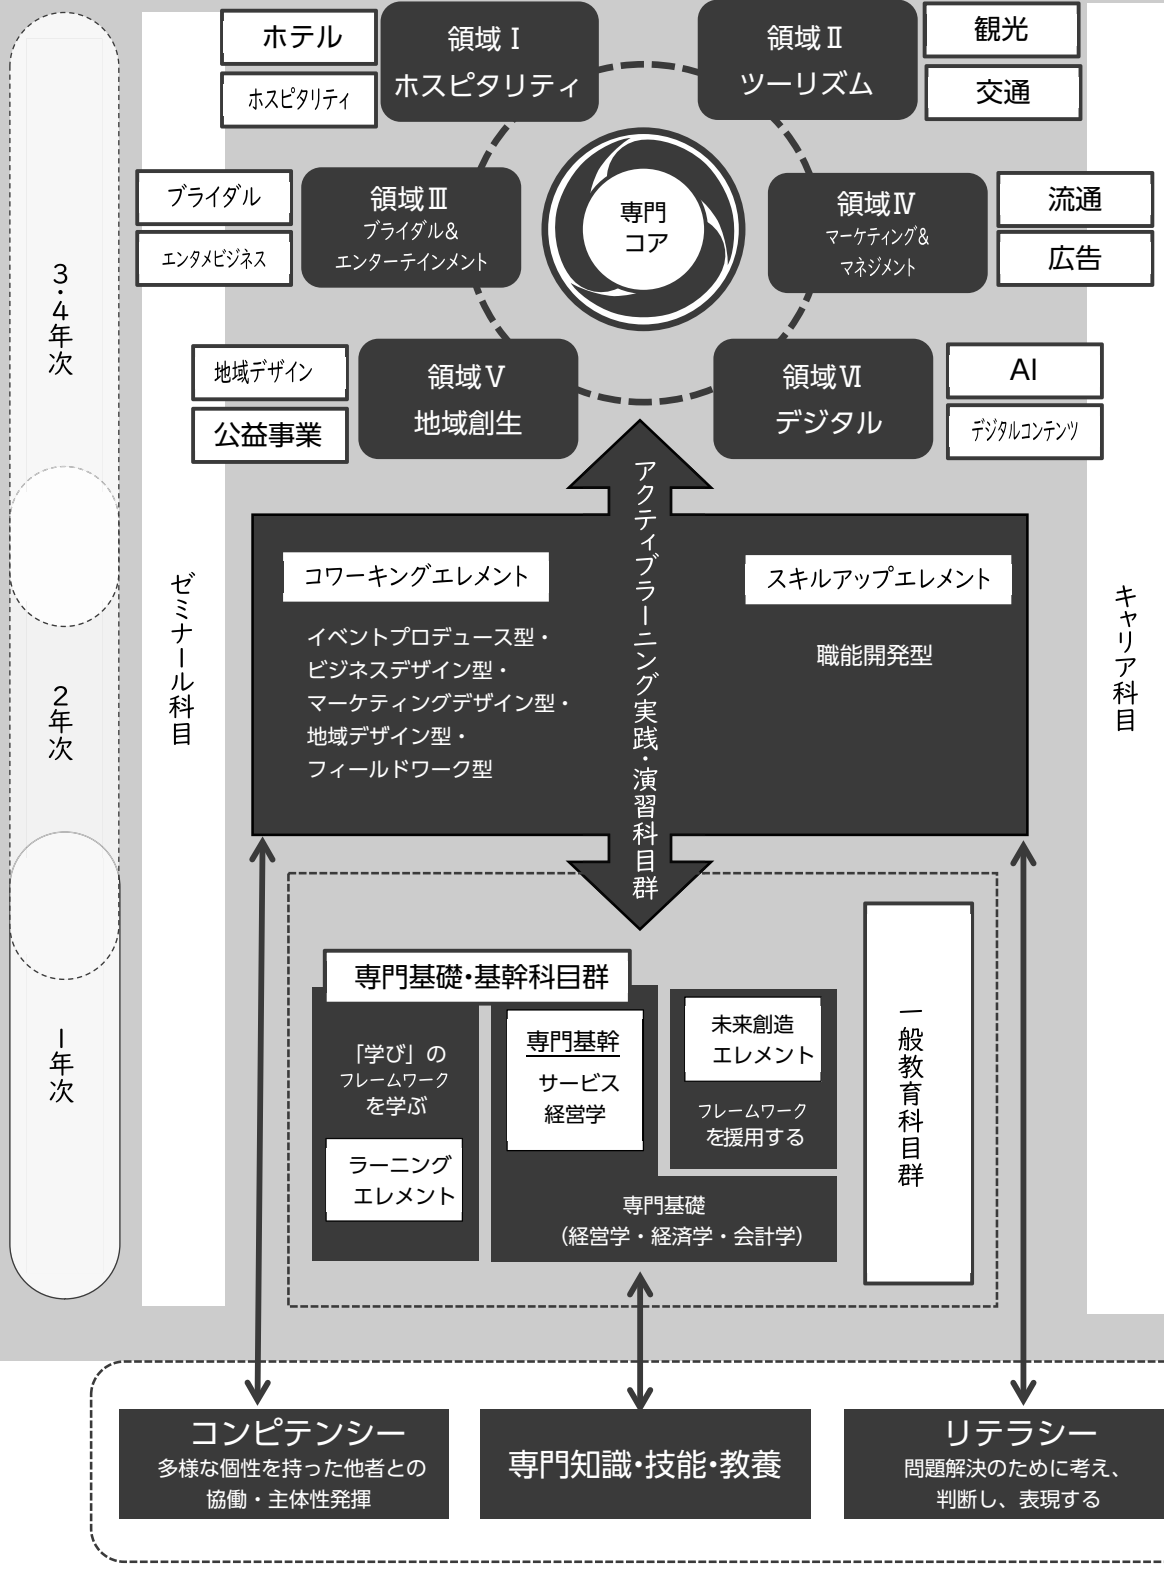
3・4年次

2年次

1年次

ゼミナール科目

ホテル
ホスピタリティ

領域Ⅰ
ホスピタリティ

領域Ⅱ
ツーリズム

観光
交通

ブライダル
エンタメビジネス

領域Ⅲ
ブライダル&エンターテインメント

専門
コア

領域Ⅳ
マーケティング&マネジメント

流通
広告

地域デザイン
公益事業

領域Ⅴ
地域創生

領域Ⅵ
デジタル

AI
デジタルコンテンツ

アクティブラーニング実践・演習科目群

コワーキングエレメント

イベントプロデュース型・
ビジネスデザイン型・
マーケティングデザイン型・
地域デザイン型・
フィールドワーク型

スキルアップエレメント

職能開発型

キャリア科目

専門基礎・基幹科目群

「学び」の
フレームワーク
を学ぶ

ラーニング
エレメント

専門基幹
サービス
経営学

未来創造
エレメント

フレームワーク
を援用する

専門基礎
(経営学・経済学・会計学)

一般教育科目群

コンピテンシー
多様な個性を持った他者との
協働・主体性発揮

専門知識・技能・教養

リテラシー
問題解決のために考え、
判断し、表現する